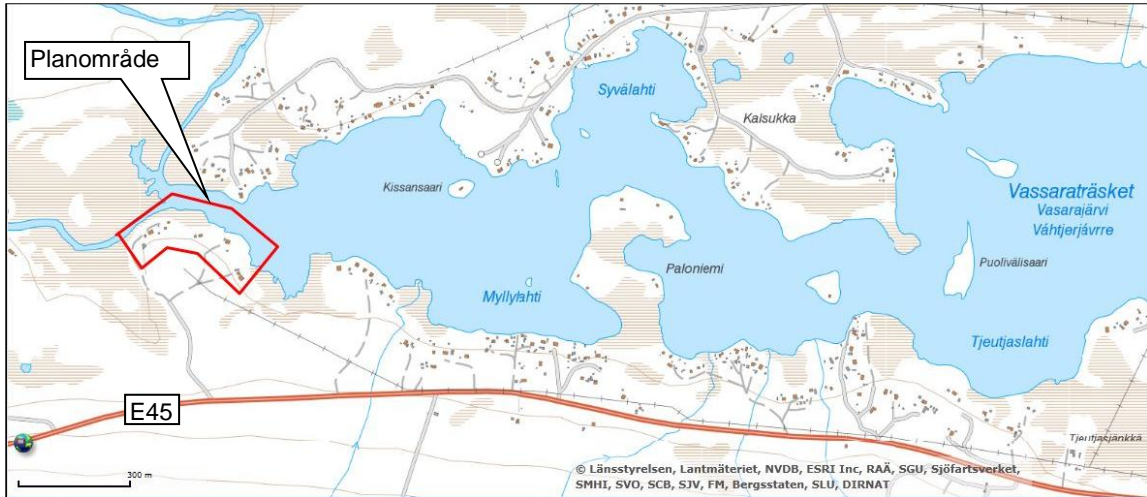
Planområde

Syvälahti

Kaisukka

Kissansaari

Vassaraträsket
Vasarajärvi
Váhtjerjávrre

Paloniemi

Puolivälisaari

Myllylahti

Tjeutjaslahti

E45

Tjeutjasjänkkä

300 m

© Länsstyrelsen, Lantmäteriet, NVDB, ESRI Inc, RAÄ, SGU, Sjöfartsverket, SMHI, SVO, SCB, SJV, FM, Bergsstaten, SLU, DIRNAT